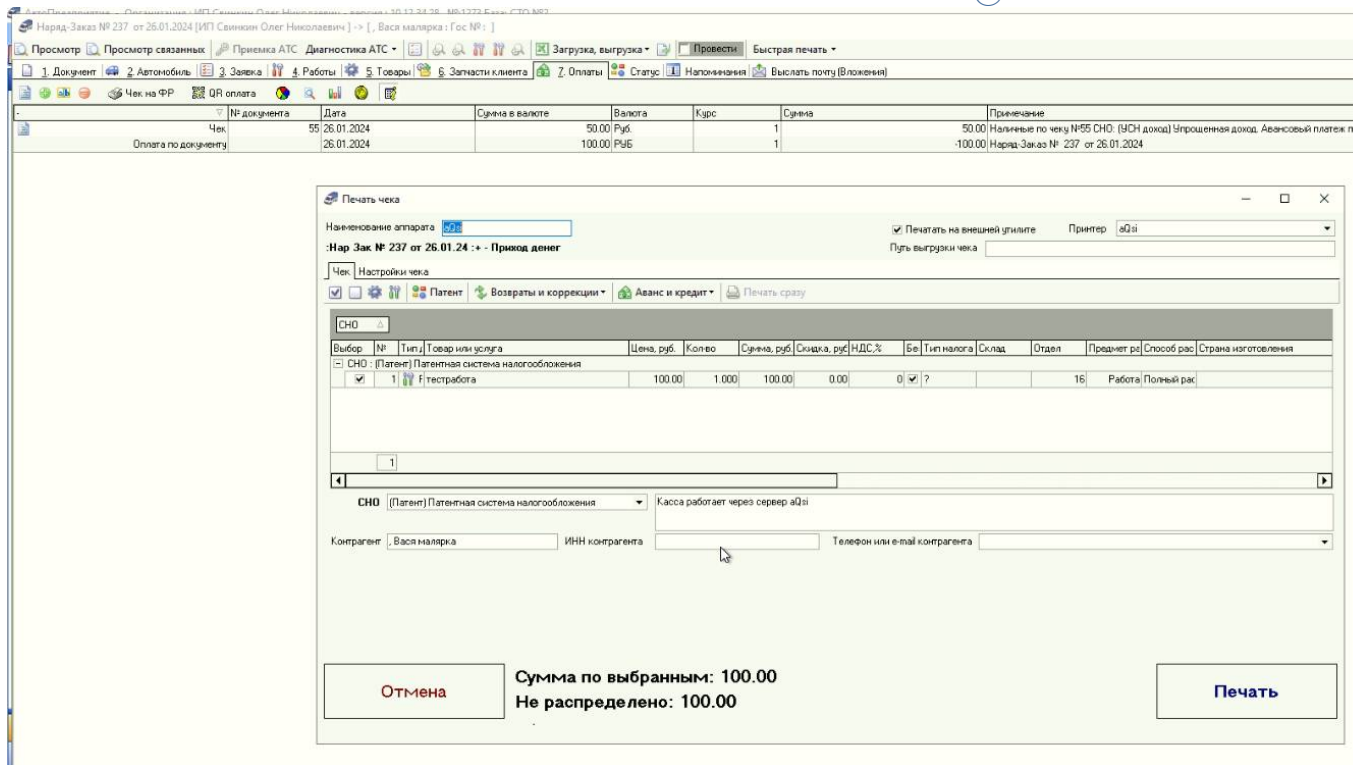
Наряд-Заказ № 237 от 26.01.2024 [ИП Свинкин Олег Николаевич] -> [ , Вася малярка : Гос №: ]

Просмотр | Просмотр связанных | Приемка АТС | Диагностика АТС | Загрузка, выгрузка | Провести | Быстрая печать

1. Документ | 2. Автомобиль | 3. Заявка | 4. Работы | 5. Товары | 6. Запчасти клиента | 7. Оплаты | Статус | Напоминания | Выслать почту (Вложения)

Чек на ФР | QR оплата

| | № документа | Дата | Сумма в валюте | Валюта | Курс | Сумма | Примечание |
|---|---|---|---|---|---|---|---|
| Чек | 55 | 26.01.2024 | 50.00 | Руб. | 1 | 50.00 | Наличные по чеку №55 СНО: (УСН доход) Упрощенная доход. Авансовый платеж п |
| Оплата по документу | | 26.01.2024 | 100.00 | РУБ | 1 | -100.00 | Наряд-Заказ № 237 от 26.01.2024 |

Печать чека

Наименование аппарата aQsi
:Нар Зак № 237 от 26.01.24 :+ - Приход денег
Печатать на внешней утилите   Принтер aQsi
Путь выгрузки чека

Чек | Настройки чека

Патент | Возвраты и коррекции | Аванс и кредит | Печать сразу

СНО

| Выбор | № | Тип | Товар или услуга | Цена, руб. | Кол-во | Сумма, руб | Скидка, руб | НДС,% | Бе | Тип налога | Склад | Отдел | Предмет ра | Способ рас | Страна изготовления |
|---|---|---|---|---|---|---|---|---|---|---|---|---|---|---|---|
| СНО : (Патент) Патентная система налогообложения | | | | | | | | | | | | | | | |
| ✔ | 1 | Р | тестработа | 100.00 | 1.000 | 100.00 | 0.00 | 0 | ✔ | ? | | 16 | Работа | Полный рас | |

1

СНО (Патент) Патентная система налогообложения
Касса работает через сервер aQsi

Контрагент , Вася малярка   ИНН контрагента   Телефон или e-mail контрагента

Отмена

Сумма по выбранным: 100.00
Не распределено: 100.00

Печать